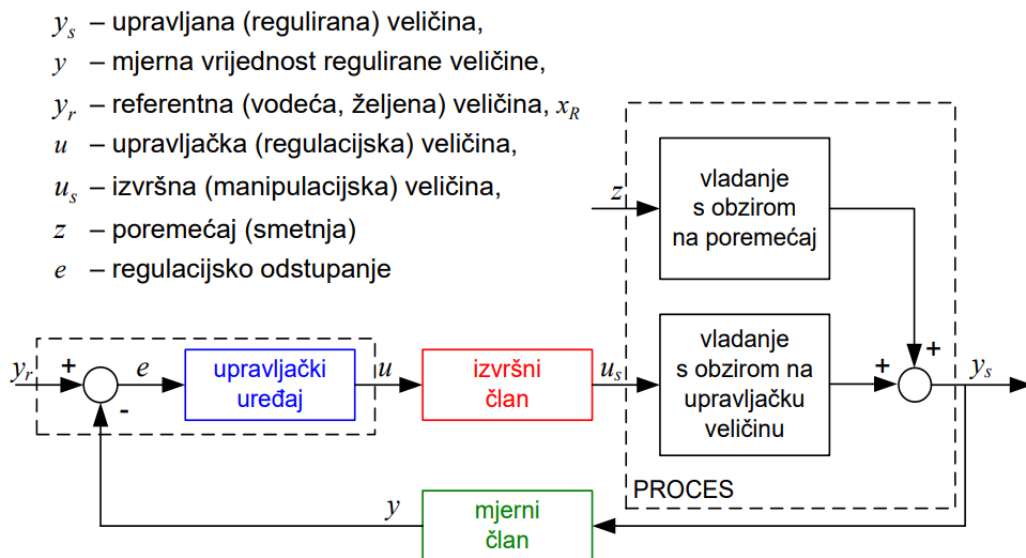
$y_s$ – upravljana (regulirana) veličina,
$y$ – mjerna vrijednost regulirane veličine,
$y_r$ – referentna (vodeća, željena) veličina, $x_R$
$u$ – upravljačka (regulacijska) veličina,
$u_s$ – izvršna (manipulacijska) veličina,
$z$ – poremećaj (smetnja)
$e$ – regulacijsko odstupanje

$z$

vladanje s obzirom na poremećaj

vladanje s obzirom na upravljačku veličinu

+

+

$y_s$

$y_r$

+

$e$

-

upravljački uređaj

$u$

izvršni član

$u_s$

PROCES

$y$

mjerni član